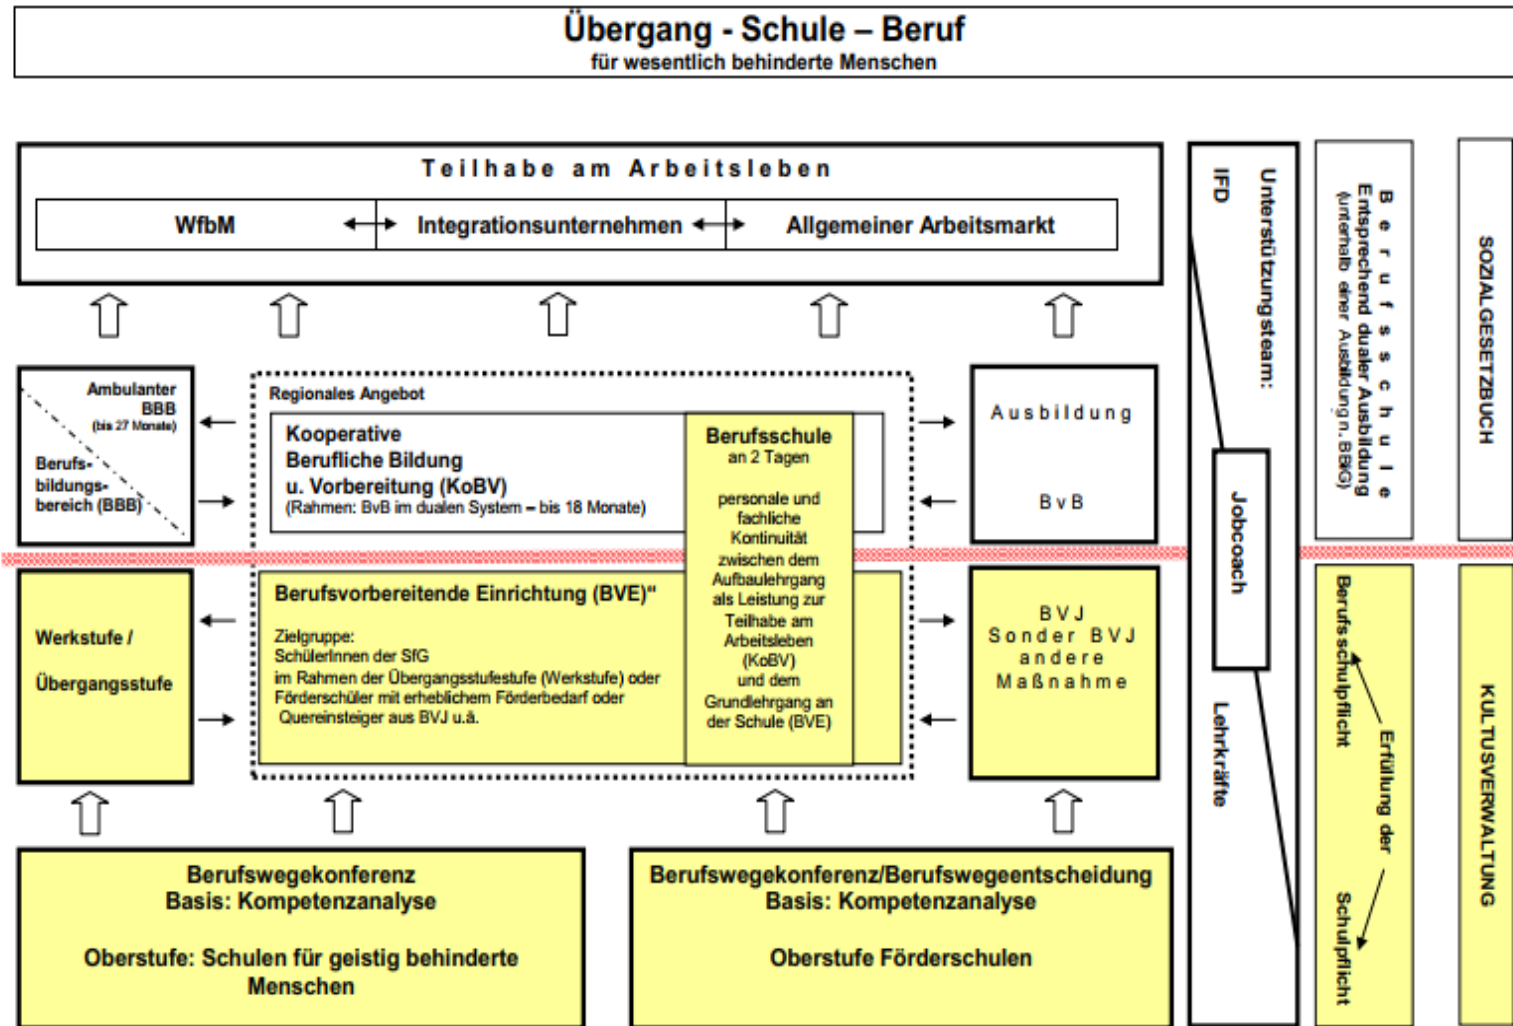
Übergang - Schule – Beruf
für wesentlich behinderte Menschen

Teilhabe am Arbeitsleben

WfbM
Integrationsunternehmen
Allgemeiner Arbeitsmarkt

Ambulanter BBB
(bis 27 Monate)

Berufsbildungsbereich (BBB)

Regionales Angebot

Kooperative Berufliche Bildung u. Vorbereitung (KoBV)
(Rahmen: BvB im dualen System – bis 18 Monate)

Berufsschule
an 2 Tagen

personale und fachliche Kontinuität zwischen dem Aufbaulehrgang als Leistung zur Teilhabe am Arbeitsleben (KoBV) und dem Grundlehrgang an der Schule (BVE)

Ausbildung

BvB

Werkstufe /

Übergangsstufe

Berufsvorbereitende Einrichtung (BVE)“

Zielgruppe:
SchülerInnen der SfG
im Rahmen der Übergangsstufestufe (Werkstufe) oder Förderschüler mit erheblichem Förderbedarf oder Quereinsteiger aus BVJ u.ä.

BVJ
Sonder BVJ
andere
Maßnahme

Berufswegekonferenz
Basis: Kompetenzanalyse

Oberstufe: Schulen für geistig behinderte Menschen

Berufswegekonferenz/Berufswegeentscheidung
Basis: Kompetenzanalyse

Oberstufe Förderschulen

IFD

Unterstützungsteam:

Jobcoach

Lehrkräfte

Berufsschule
Entsprechend dualer Ausbildung
(innerhalb einer Ausbildung n. BBiG)

Berufsschulpflicht

Erfüllung der

Schulpflicht

SOZIALGESETZBUCH

KULTUSVERWALTUNG